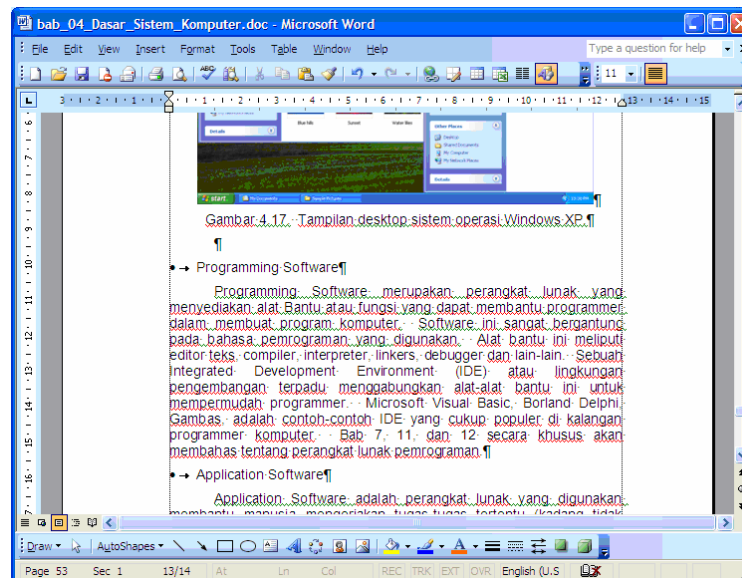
bab_04_Dasar_Sistem_Komputer.doc - Microsoft Word

File Edit View Insert Format Tools Table Window Help

Type a question for help

11

Details

Other Places

start

Gambar 4.17. Tampilan desktop sistem operasi Windows XP.¶

¶

• → Programming Software¶

Programming Software merupakan perangkat lunak yang menyediakan alat Bantu atau fungsi yang dapat membantu programmer dalam membuat program komputer. Software ini sangat bergantung pada bahasa pemrograman yang digunakan. Alat bantu ini meliputi editor teks, compiler, interpreter, linkers, debugger dan lain-lain. Sebuah Integrated Development Environment (IDE) atau lingkungan pengembangan terpadu menggabungkan alat-alat bantu ini untuk mempermudah programmer. Microsoft Visual Basic, Borland Delphi, Gambas adalah contoh-contoh IDE yang cukup populer di kalangan programmer komputer. Bab 7, 11, dan 12 secara khusus akan membahas tentang perangkat lunak pemrograman.¶

• → Application Software¶

Application Software adalah perangkat lunak yang digunakan membantu manusia mengerjakan tugas-tugas tertentu (kadang tidak

Draw ▾ AutoShapes ▾

Page 53 Sec 1 13/14 At Ln Col REC TRK EXT OVR English (U.S